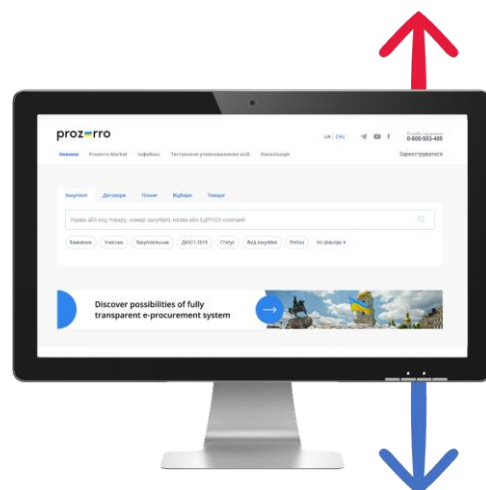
prozorro

UA | ENG

0-800-503-400

Новини Prozorro Market Інфобокс Тестування уповноважених осіб Локалізація

Зареєструватися

Закупівлі Договори Плани Відбори Товари

Назва або код товару, номер закупівлі, назва або ЄДРПОУ компанії

Замовник Учасник Закупівельник ДК021:2015 Статус Вид закупівлі Регіон Усі фільтри

Discover possibilities of fully transparent e-procurement system